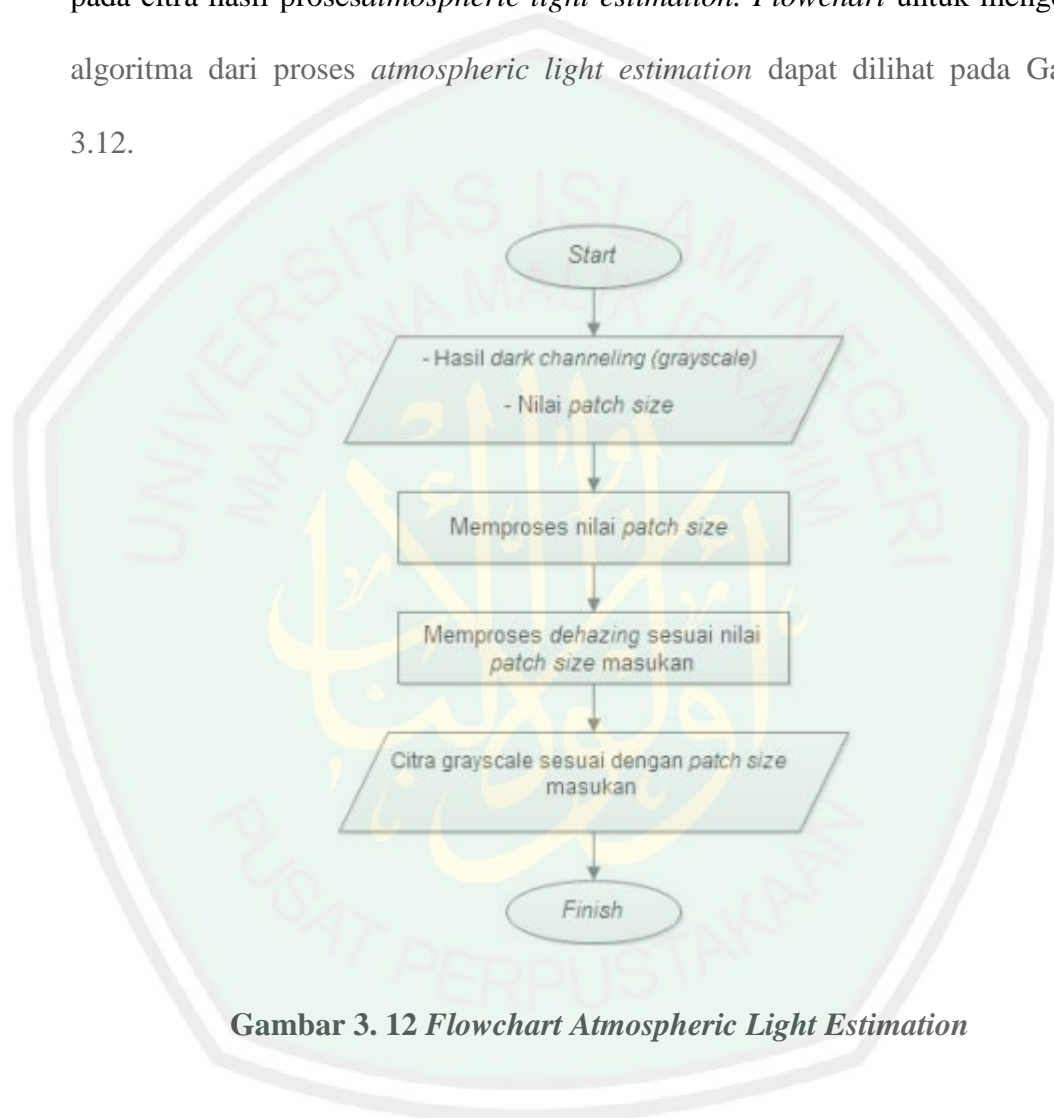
pada citra hasil prosesatmospheric light estimation. Flowchart untuk meng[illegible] algoritma dari proses atmospheric light estimation dapat dilihat pada Ga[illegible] 3.12.

UNIVERSITAS ISLAM NEGERI MAULANA MALIK IBRAHIM

Start

- Hasil dark channeling (grayscale)
- Nilai patch size

Memproses nilai patch size

Memproses dehazing sesuai nilai patch size masukan

Citra grayscale sesuai dengan patch size masukan

Finish

PUSAT PERPUSTAKAAN

Gambar 3. 12 Flowchart Atmospheric Light Estimation